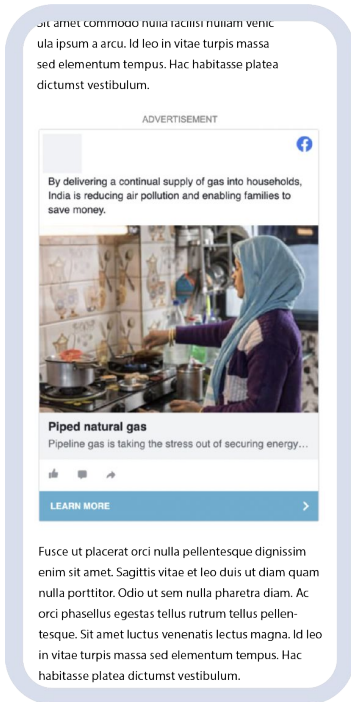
Sit amet commodo nulla facilisi nullam venic ula ipsum a arcu. Id leo in vitae turpis massa sed elementum tempus. Hac habitasse platea dictumst vestibulum.

ADVERTISEMENT

By delivering a continual supply of gas into households, India is reducing air pollution and enabling families to save money.

Piped natural gas
Pipeline gas is taking the stress out of securing energy...

LEARN MORE

Fusce ut placerat orci nulla pellentesque dignissim enim sit amet. Sagittis vitae et leo duis ut diam quam nulla porttitor. Odio ut sem nulla pharetra diam. Ac orci phasellus egestas tellus rutrum tellus pellentesque. Sit amet luctus venenatis lectus magna. Id leo in vitae turpis massa sed elementum tempus. Hac habitasse platea dictumst vestibulum.